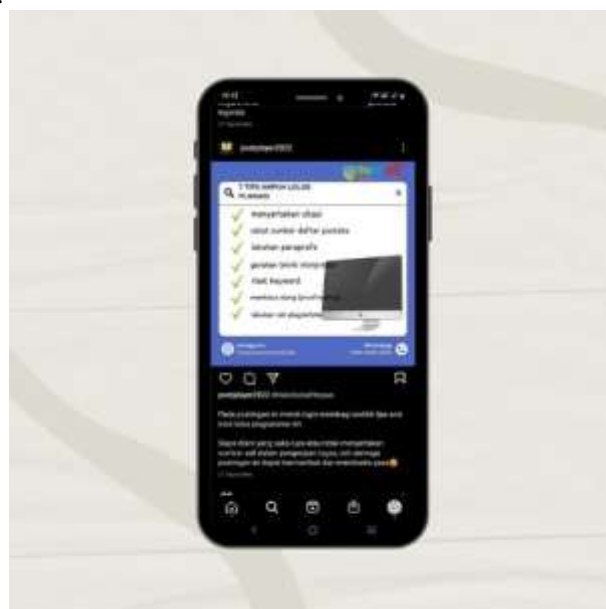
kayenda

jooksitpan2022

7 TIPS AMPUH LOLOS PLAGIASI

menyertakan sitasi

catat sumber daftar pustaka

lakukan parafrasa

gunakan teknik mengutip

cleat keyword

membaca ulang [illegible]

lakukan cek plagiarisme

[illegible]

jooksitpan2022 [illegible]

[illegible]